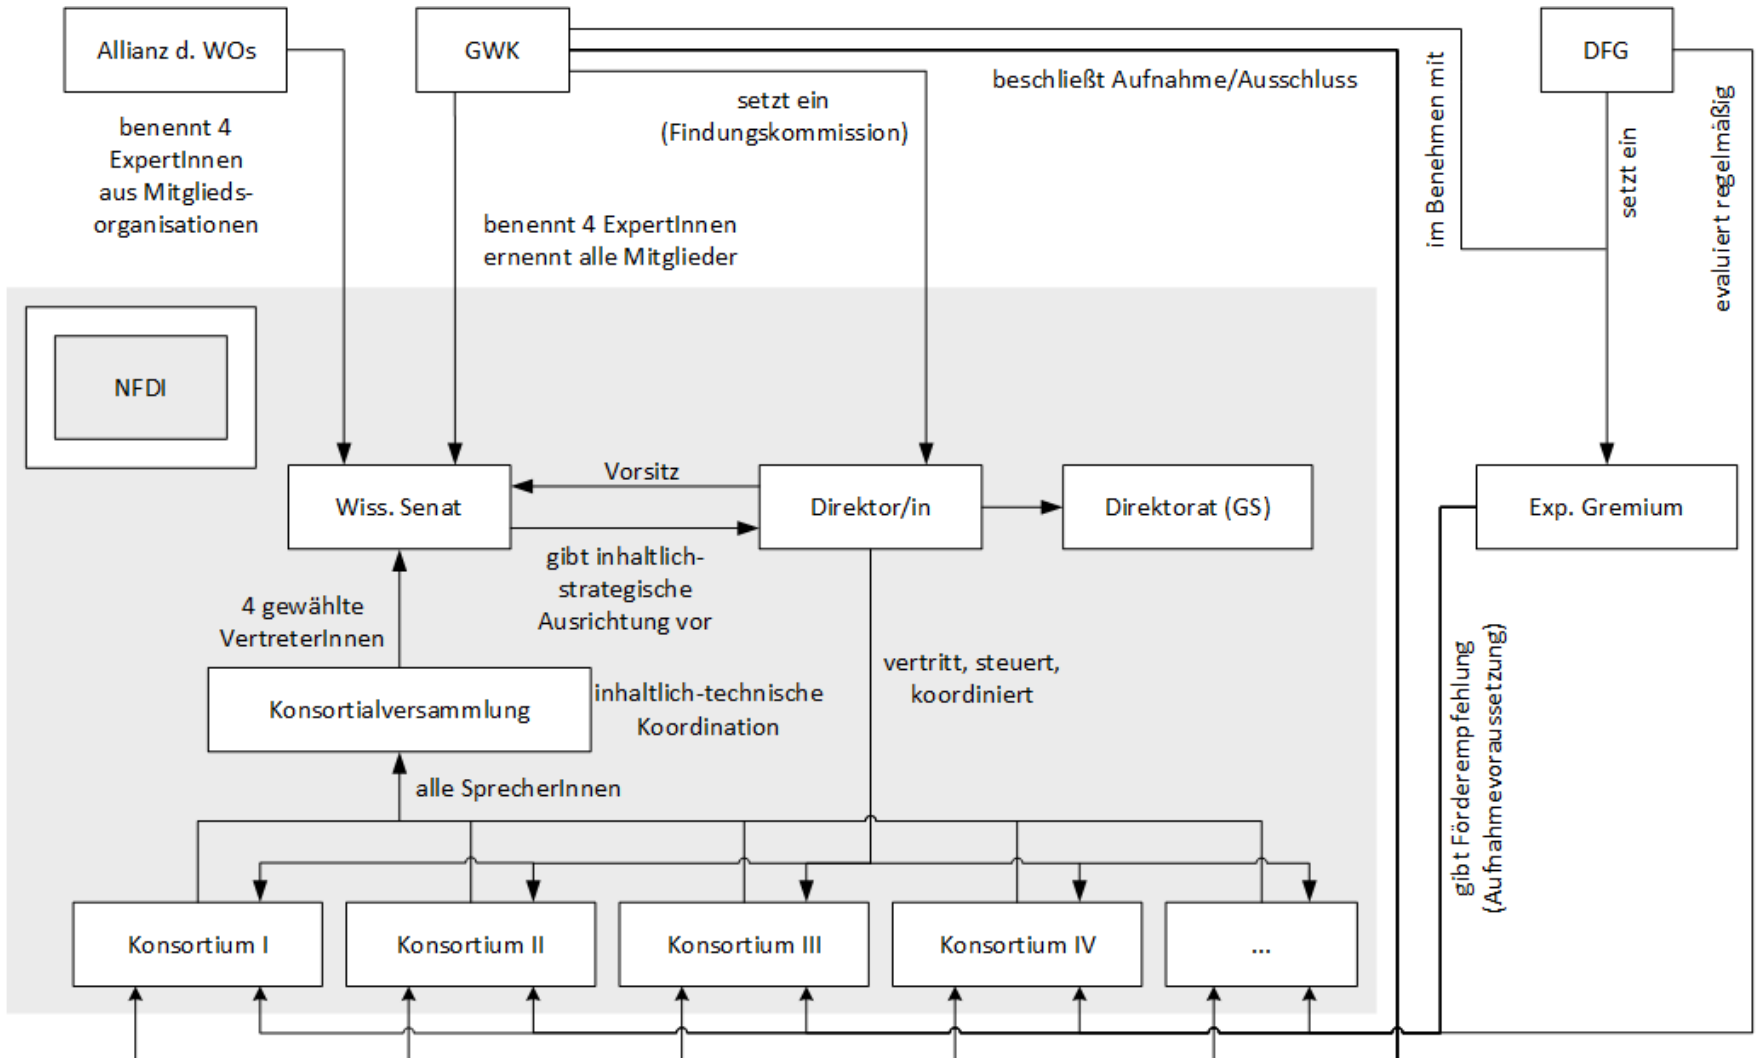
Allianz d. WOs

GWK

DFG

beschließt Aufnahme/Ausschluss

im Benehmen mit

setzt ein

evaluiert regelmäßig

benennt 4 ExpertInnen aus Mitgliedsorganisationen

setzt ein (Findungskommission)

benennt 4 ExpertInnen
ernennt alle Mitglieder

NFDI

Wiss. Senat

Vorsitz

Direktor/in

Direktorat (GS)

Exp. Gremium

gibt inhaltlich-strategische Ausrichtung vor

4 gewählte VertreterInnen

Konsortialversammlung

inhaltlich-technische Koordination

vertritt, steuert, koordiniert

gibt Förderempfehlung (Aufnahmevoraussetzung)

alle SprecherInnen

Konsortium I

Konsortium II

Konsortium III

Konsortium IV

...